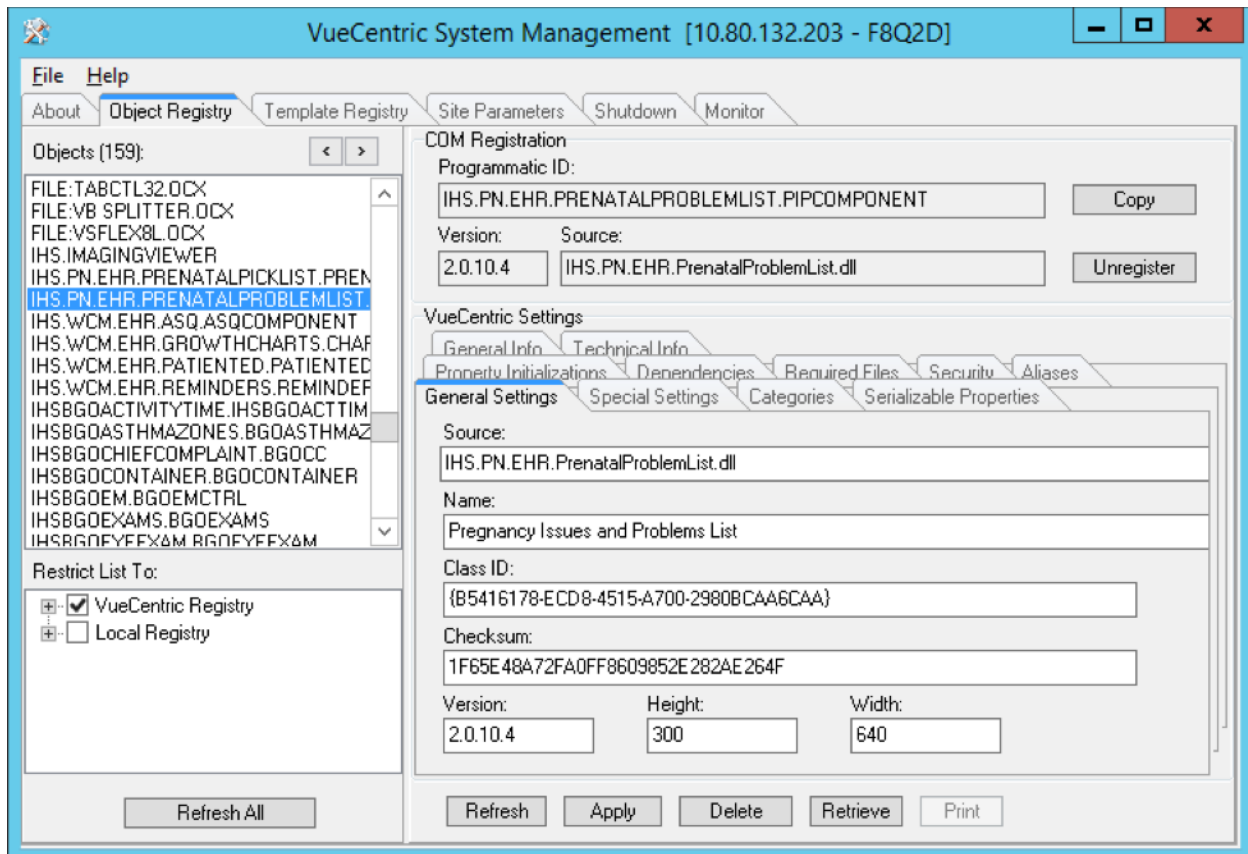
VueCentric System Management [10.80.132.203 - F8Q2D]

File Help

About Object Registry Template Registry Site Parameters Shutdown Monitor

Objects (159): < >

FILE:TABCTL32.OCX
FILE:VB SPLITTER.OCX
FILE:VSFLEX8L.OCX
IHS.IMAGINGVIEWER
IHS.PN.EHR.PRENATALPICKLIST.PREN
IHS.PN.EHR.PRENATALPROBLEMLIST.
IHS.WCM.EHR.ASQ.ASQCOMPONENT
IHS.WCM.EHR.GROWTHCHARTS.CHAF
IHS.WCM.EHR.PATIENTED.PATIENTEC
IHS.WCM.EHR.REMINDERS.REMINDEF
IHSBGOACTIVITYTIME.IHSBGOACTTIM
IHSBGOASTHMAZONES.BGOASTHMAZ
IHSBGOCHIEFCOMPLAINT.BGOCC
IHSBGOCONTAINER.BGOCONTAINER
IHSBGOEM.BGOEMCTRL
IHSBGOEXAMS.BGOEXAMS
IHSBGOEYEEXAM.BGOEYEEXAM

Restrict List To:
VueCentric Registry
Local Registry

Refresh All

COM Registration
Programmatic ID:
IHS.PN.EHR.PRENATALPROBLEMLIST.PIPCOMPONENT
Copy
Version: Source:
2.0.10.4 IHS.PN.EHR.PrenatalProblemList.dll
Unregister

VueCentric Settings
General Info Technical Info
Property Initializations Dependencies Required Files Security Aliases
General Settings Special Settings Categories Serializable Properties

Source:
IHS.PN.EHR.PrenatalProblemList.dll
Name:
Pregnancy Issues and Problems List
Class ID:
{B5416178-ECD8-4515-A700-2980BCAA6CAA}
Checksum:
1F65E48A72FA0FF8609852E282AE264F
Version: Height: Width:
2.0.10.4 300 640

Refresh Apply Delete Retrieve Print